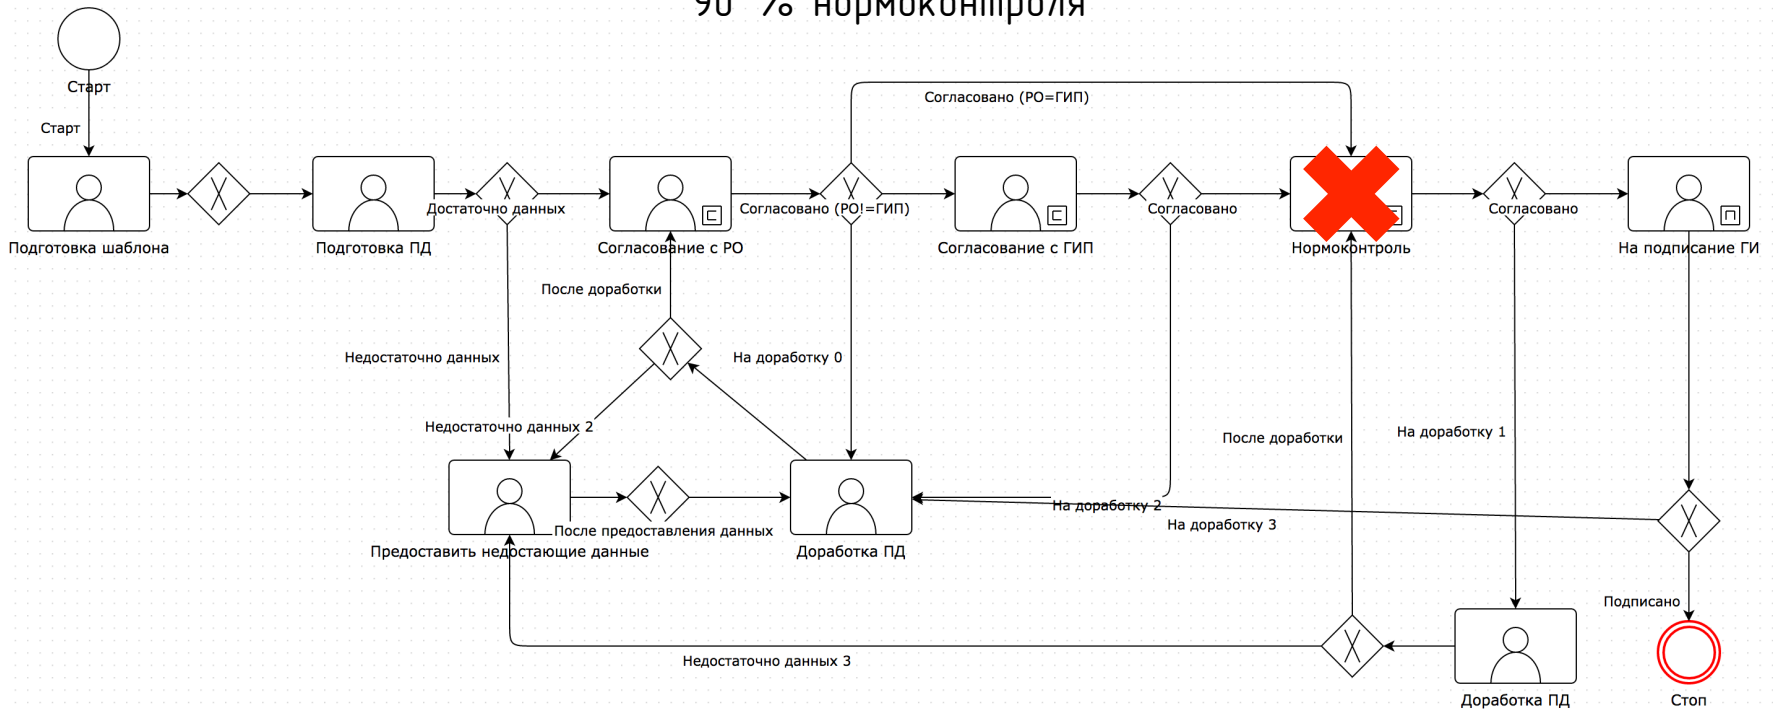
90 % нормоконтроля

Старт
Старт
Подготовка шаблона
Подготовка ПД
Достаточно данных
Согласование с РО
Согласовано (РО!=ГИП)
Согласовано (РО=ГИП)
Согласование с ГИП
Согласовано
Нормоконтроль
Согласовано
На подписание ГИ
После доработки
Недостаточно данных
На доработку 0
Недостаточно данных 2
После доработки
На доработку 1
Предоставить недостающие данные
После предоставления данных
Доработка ПД
На доработку 2
На доработку 3
Подписано
Недостаточно данных 3
Доработка ПД
Стоп